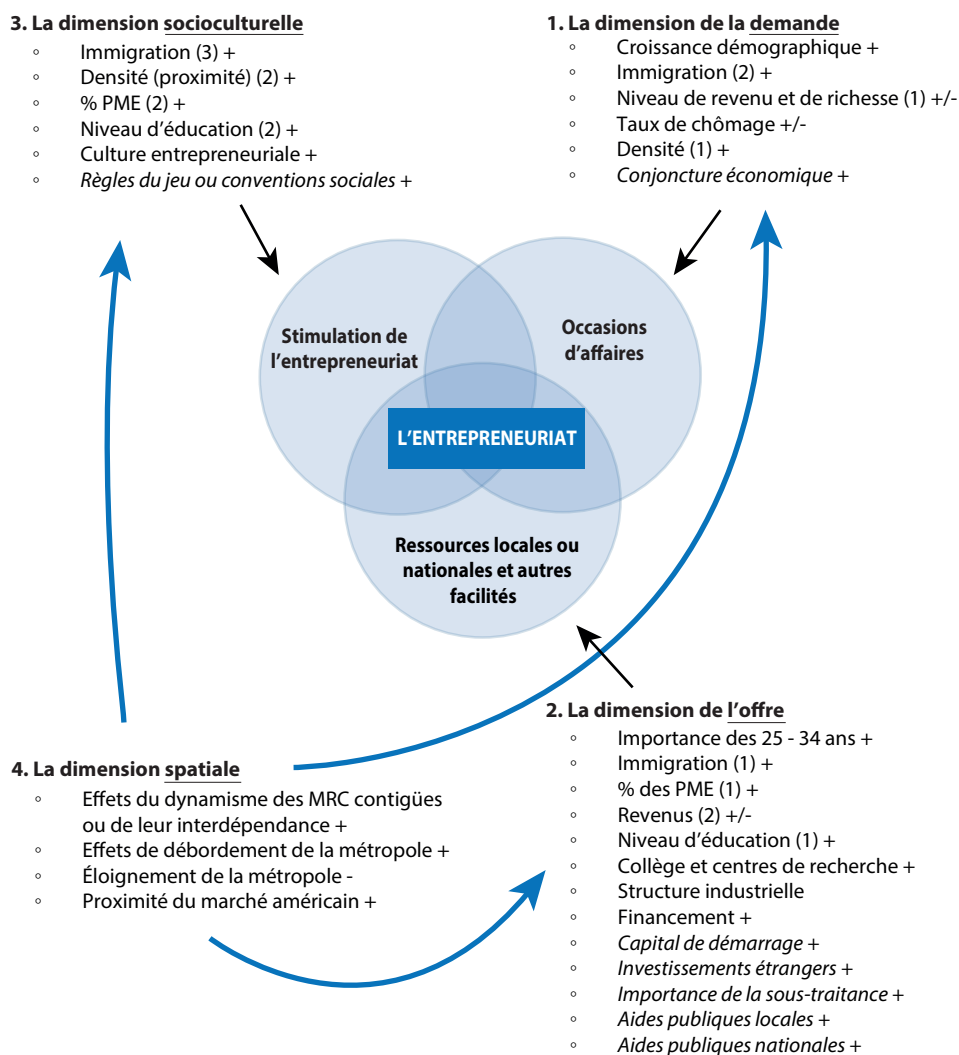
3. La dimension socioculturelle
◦ Immigration (3) +
◦ Densité (proximité) (2) +
◦ % PME (2) +
◦ Niveau d'éducation (2) +
◦ Culture entrepreneuriale +
◦ Règles du jeu ou conventions sociales +

1. La dimension de la demande
◦ Croissance démographique +
◦ Immigration (2) +
◦ Niveau de revenu et de richesse (1) +/-
◦ Taux de chômage +/-
◦ Densité (1) +
◦ Conjoncture économique +

Stimulation de l'entrepreneuriat

Occasions d'affaires

L'ENTREPRENEURIAT

Ressources locales ou nationales et autres facilités

2. La dimension de l'offre
◦ Importance des 25 - 34 ans +
◦ Immigration (1) +
◦ % des PME (1) +
◦ Revenus (2) +/-
◦ Niveau d'éducation (1) +
◦ Collège et centres de recherche +
◦ Structure industrielle
◦ Financement +
◦ Capital de démarrage +
◦ Investissements étrangers +
◦ Importance de la sous-traitance +
◦ Aides publiques locales +
◦ Aides publiques nationales +

4. La dimension spatiale
◦ Effets du dynamisme des MRC contigües ou de leur interdépendance +
◦ Effets de débordement de la métropole +
◦ Éloignement de la métropole -
◦ Proximité du marché américain +